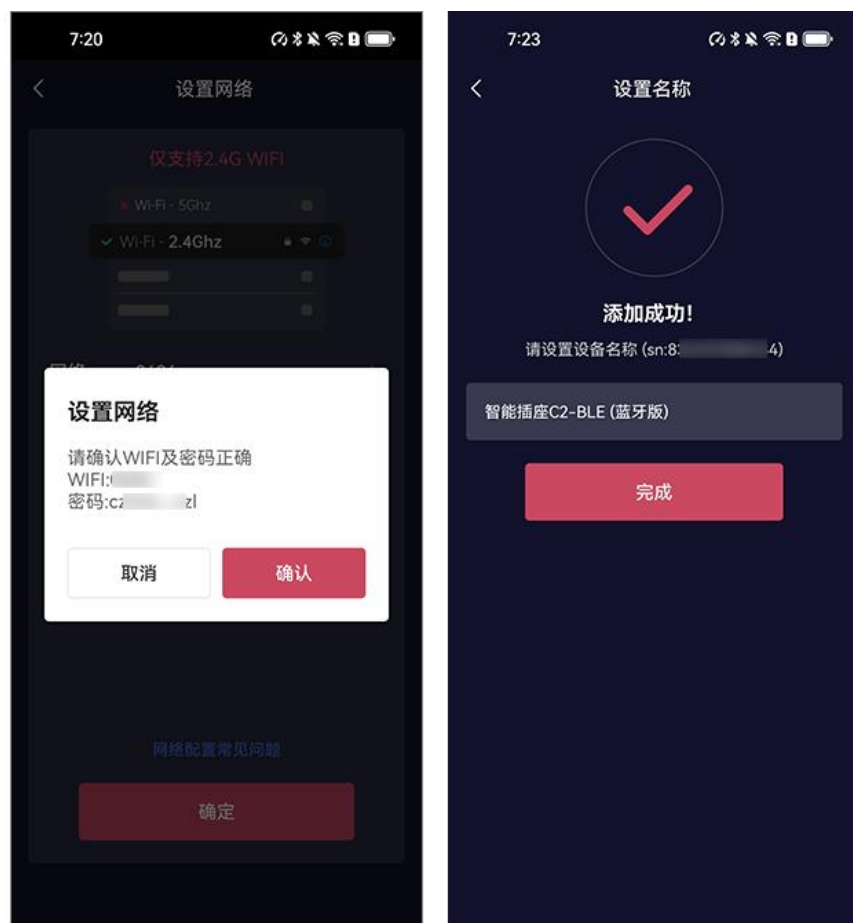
7:20

<

设置网络

仅支持2.4G WIFI

Wi-Fi - 5Ghz

Wi-Fi - 2.4Ghz

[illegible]

设置网络

请确认WIFI及密码正确

WIFI:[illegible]

密码:cz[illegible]zl

取消

确认

网络配置常见问题

确定

7:23

<

设置名称

添加成功!

请设置设备名称 (sn:83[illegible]4)

智能插座C2-BLE (蓝牙版)

完成